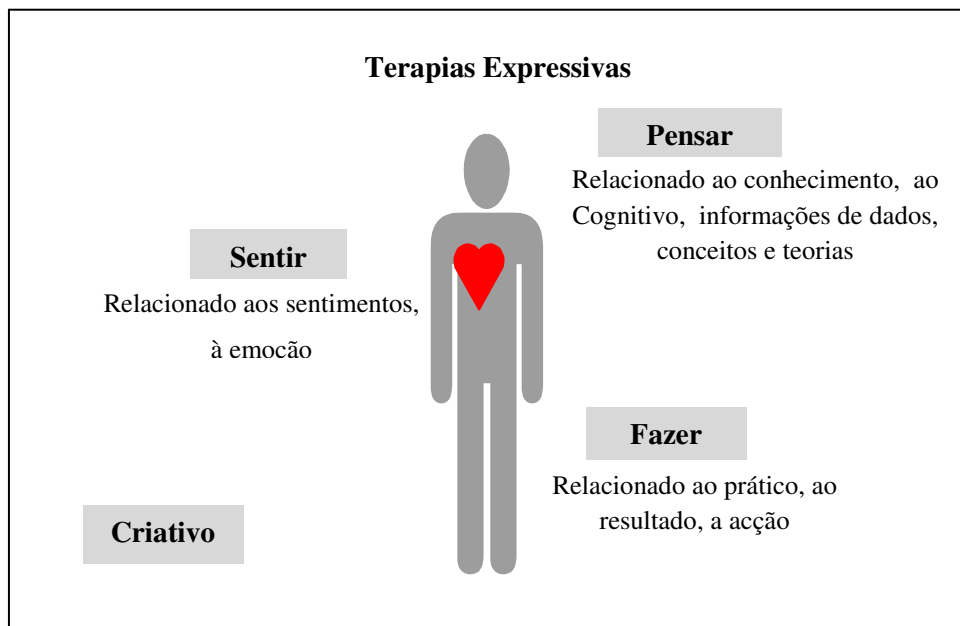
Terapias Expressivas

Pensar

Relacionado ao conhecimento, ao Cognitivo, informações de dados, conceitos e teorias

Sentir

Relacionado aos sentimentos, à emocão

Fazer

Relacionado ao prático, ao resultado, a acção

Criativo